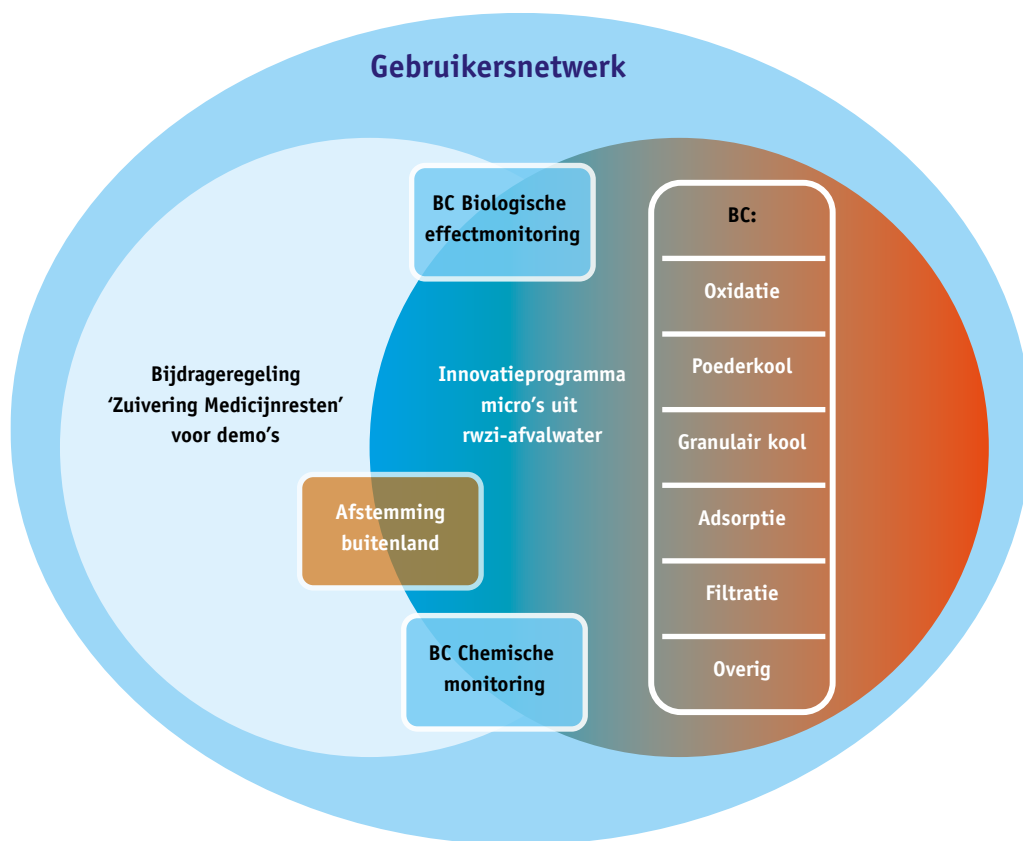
Gebruikersnetwerk

BC Biologische effectmonitoring

BC:

Oxidatie

Poederkool

Granulair kool

Adsorptie

Filtratie

Overig

Bijdrageregeling 'Zuivering Medicijnresten' voor demo's

Innovatieprogramma micro's uit rwzi-afvalwater

Afstemming buitenland

BC Chemische monitoring